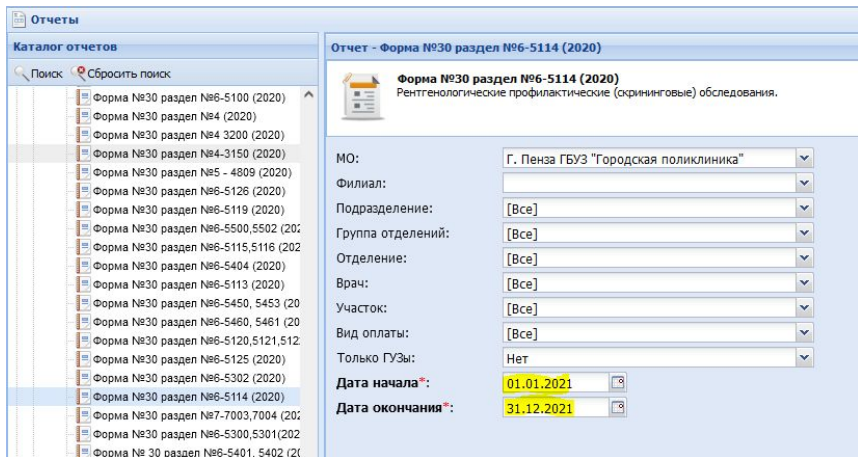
Отчеты

Каталог отчетов

Поиск Сбросить поиск

Форма №30 раздел №6-5100 (2020)
Форма №30 раздел №4 (2020)
Форма №30 раздел №4 3200 (2020)
Форма №30 раздел №4-3150 (2020)
Форма №30 раздел №5 - 4809 (2020)
Форма №30 раздел №6-5126 (2020)
Форма №30 раздел №6-5119 (2020)
Форма №30 раздел №6-5500,5502 (202
Форма №30 раздел №6-5115,5116 (202
Форма №30 раздел №6-5404 (2020)
Форма №30 раздел №6-5113 (2020)
Форма №30 раздел №6-5450, 5453 (20
Форма №30 раздел №6-5460, 5461 (20
Форма №30 раздел №6-5120,5121,512
Форма №30 раздел №6-5125 (2020)
Форма №30 раздел №6-5302 (2020)
Форма №30 раздел №6-5114 (2020)
Форма №30 раздел №7-7003,7004 (202
Форма №30 раздел №6-5300,5301(202
Форма № 30 раздел №6-5401, 5402 (2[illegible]

Отчет - Форма №30 раздел №6-5114 (2020)

Форма №30 раздел №6-5114 (2020)
Рентгенологические профилактические (скрининговые) обследования.

| МО: | Г. Пенза ГБУЗ "Городская поликлиника" |
|---|---|
| Филиал: | |
| Подразделение: | [Все] |
| Группа отделений: | [Все] |
| Отделение: | [Все] |
| Врач: | [Все] |
| Участок: | [Все] |
| Вид оплаты: | [Все] |
| Только ГУЗы: | Нет |
| Дата начала*: | 01.01.2021 |
| Дата окончания*: | 31.12.2021 |